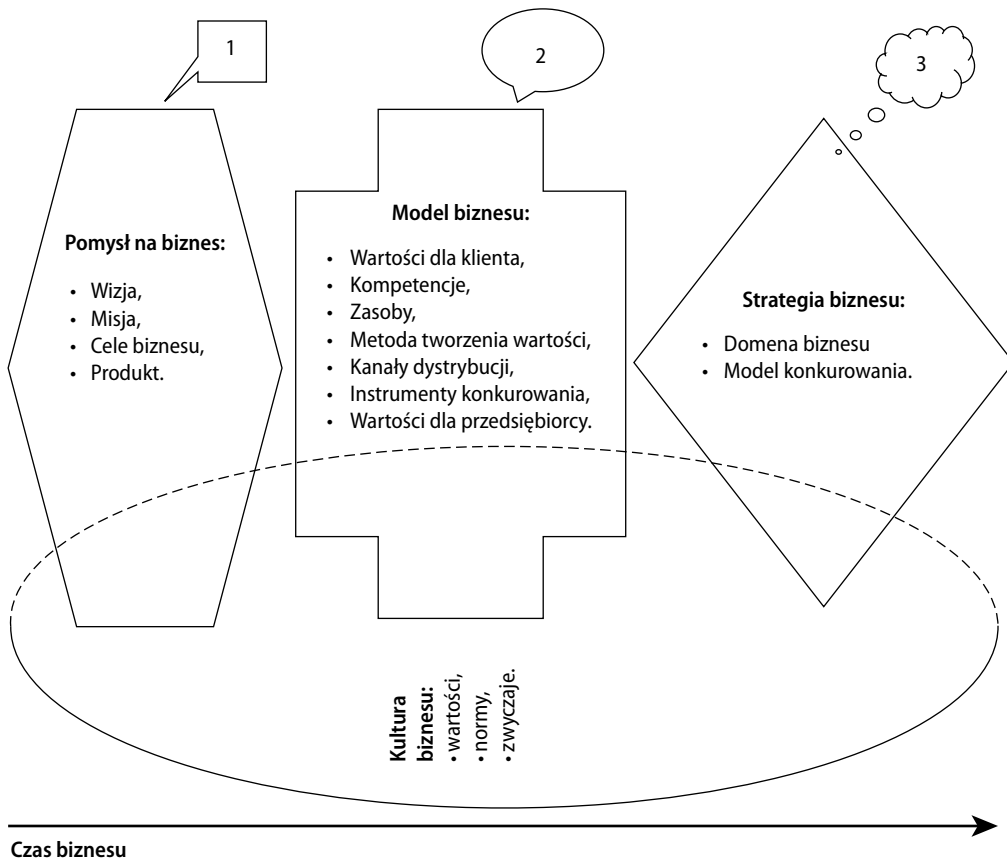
1

2

3

**Pomysł na biznes:**

- Wizja,
- Misja,
- Cele biznesu,
- Produkt.

**Model biznesu:**

- Wartości dla klienta,
- Kompetencje,
- Zasoby,
- Metoda tworzenia wartości,
- Kanały dystrybucji,
- Instrumenty konkurowania,
- Wartości dla przedsiębiorcy.

**Strategia biznesu:**

- Domena biznesu
- Model konkurowania.

**Kultura biznesu:**
- wartości,
- normy,
- zwyczaje.

**Czas biznesu**